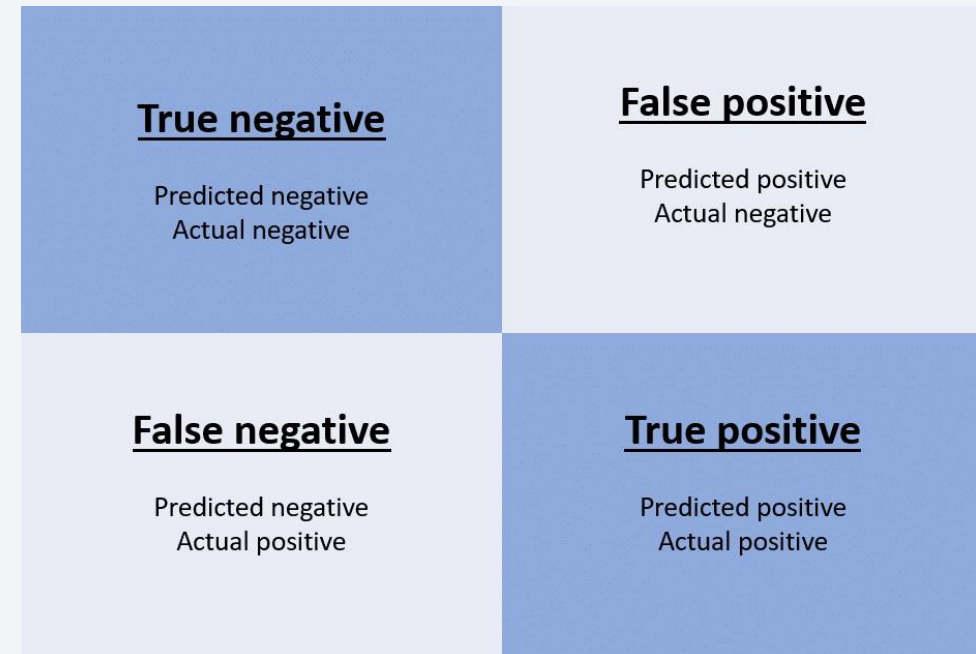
| True negative<br>Predicted negative<br>Actual negative | False positive<br>Predicted positive<br>Actual negative |
|---|---|
| False negative<br>Predicted negative<br>Actual positive | True positive<br>Predicted positive<br>Actual positive |